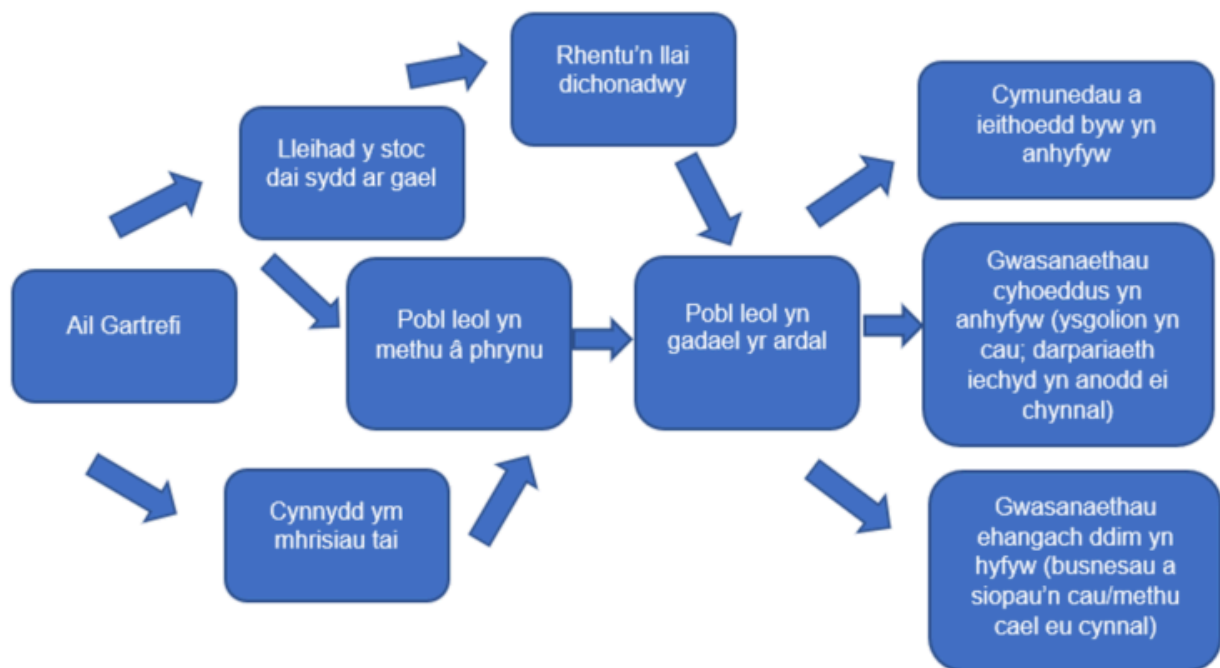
Ail Gartrefi

Lleihad y stoc dai sydd ar gael

Cynnydd ym mhrisiau tai

Rhentu'n llai dichonadwy

Pobl leol yn methu â phrynu

Pobl leol yn gadael yr ardal

Cymunedau a ieithoedd byw yn anhyfyw

Gwasanaethau cyhoeddus yn anhyfyw (ysgolion yn cau; darpariaeth iechyd yn anodd ei chynnal)

Gwasanaethau ehangach ddim yn hyfyw (busnesau a siopau'n cau/methu cael eu cynnal)